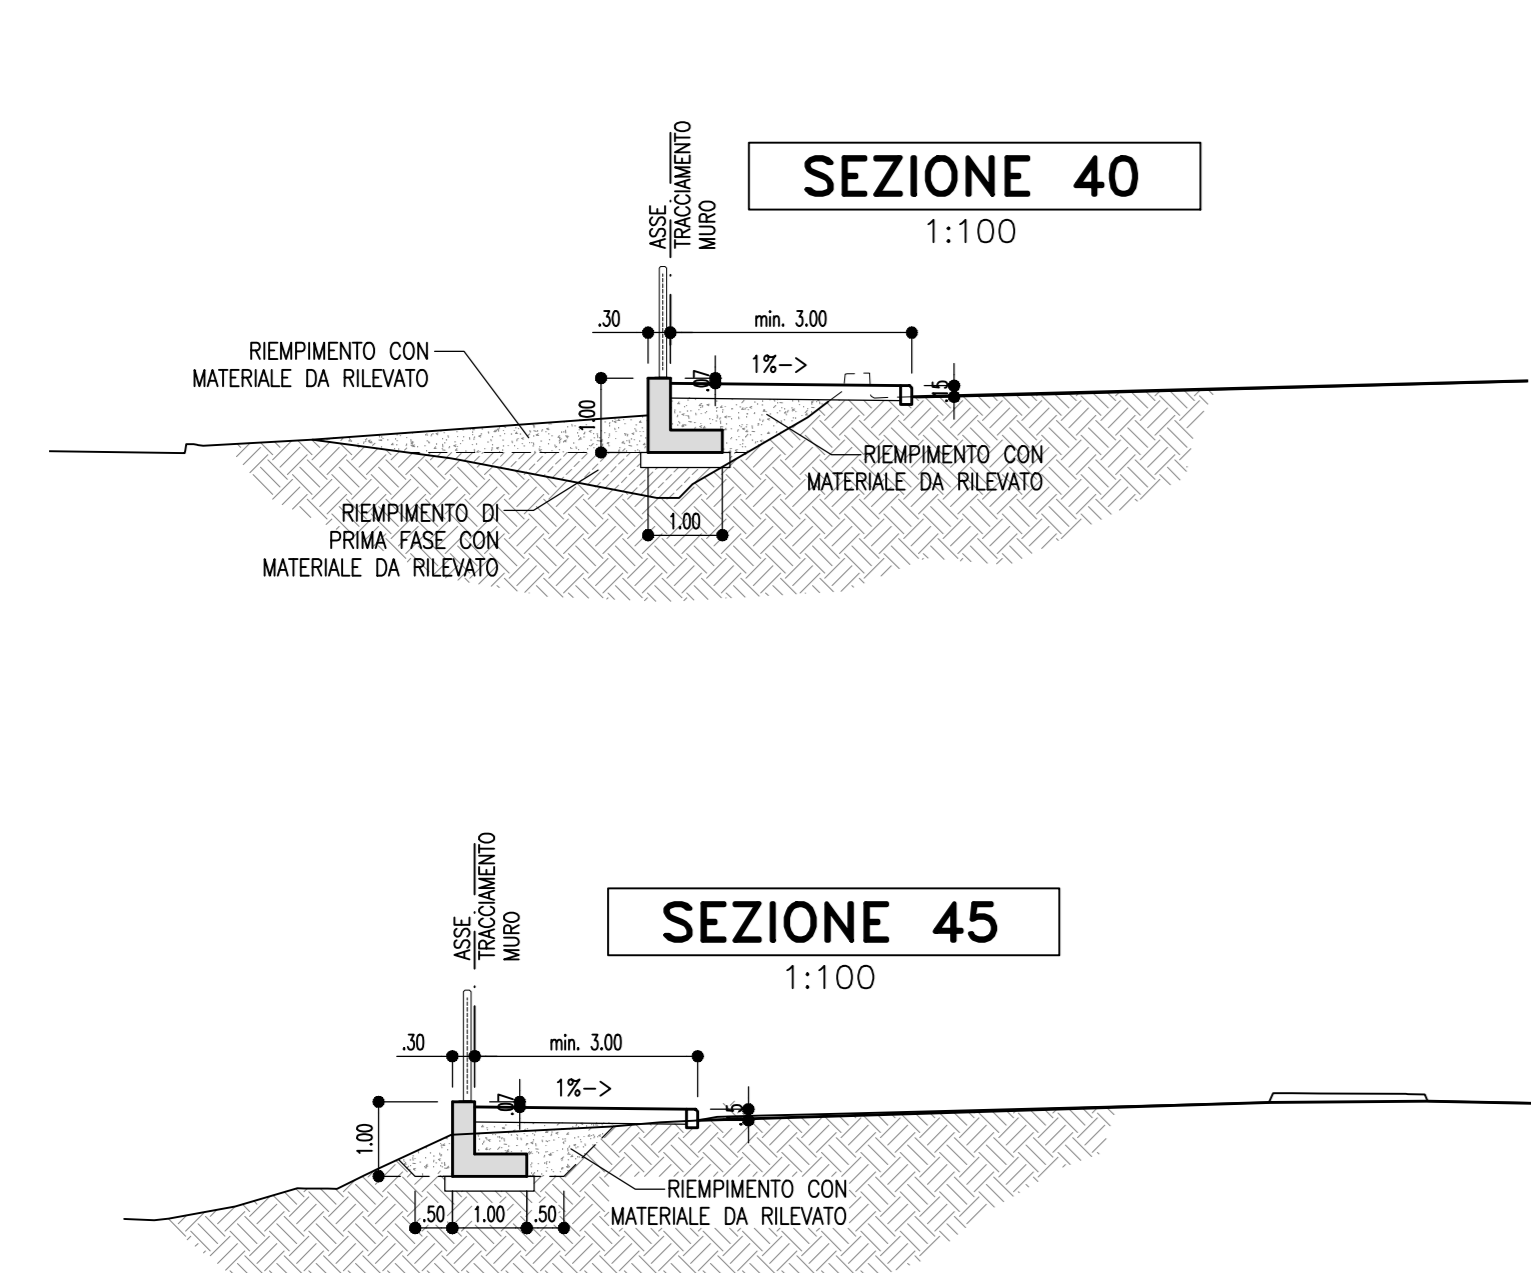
ASSE TRACCIAMENTO MURO

SEZIONE 40
1:100

.30
min. 3.00
1%->
.07
.15
1.00
RIEMPIMENTO CON MATERIALE DA RILEVATO
RIEMPIMENTO CON MATERIALE DA RILEVATO
RIEMPIMENTO DI PRIMA FASE CON MATERIALE DA RILEVATO
1.00

ASSE TRACCIAMENTO MURO

SEZIONE 45
1:100

.30
min. 3.00
1%->
.07
.15
1.00
.50
1.00
.50
RIEMPIMENTO CON MATERIALE DA RILEVATO